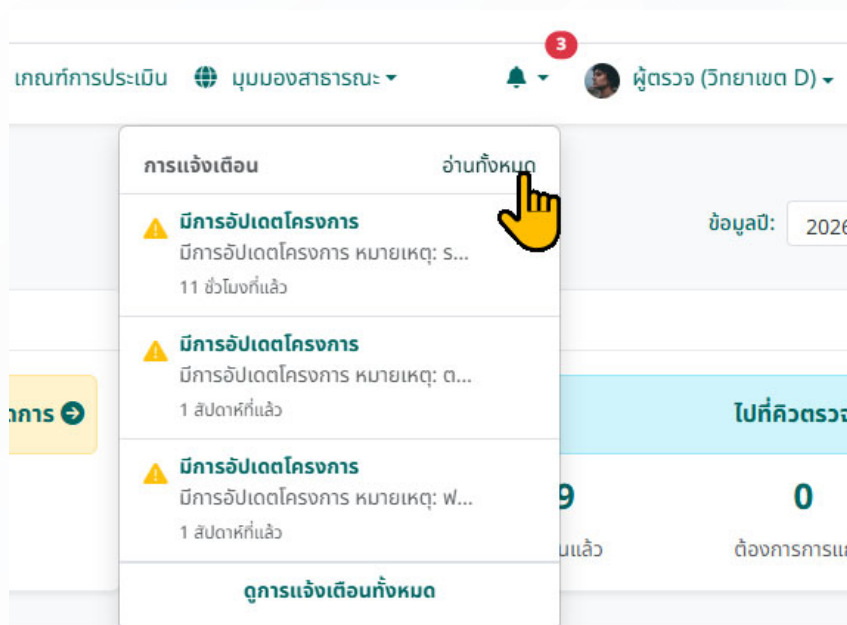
เกณฑ์การประเมิน มุมมองสาธารณะ

3

ผู้ตรวจ (วิทยาเขต D)

การแจ้งเตือน อ่านทั้งหมด

มีการอัปเดตโครงการ
มีการอัปเดตโครงการ หมายเหตุ: ร...
11 ชั่วโมงที่แล้ว

มีการอัปเดตโครงการ
มีการอัปเดตโครงการ หมายเหตุ: ต...
1 สัปดาห์ที่แล้ว

มีการอัปเดตโครงการ
มีการอัปเดตโครงการ หมายเหตุ: ฟ...
1 สัปดาห์ที่แล้ว

ดูการแจ้งเตือนทั้งหมด

ข้อมูลปี: 2026

าการ

ไปที่คิวตรวจ

9
นแล้ว

0
ต้องการการแ